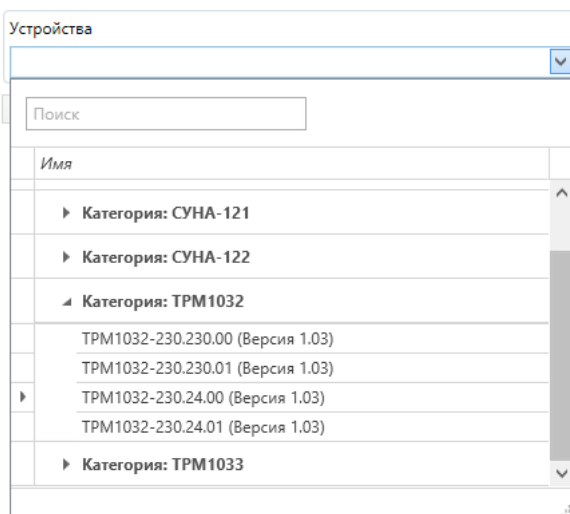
Устройства

Поиск

Имя

Категория: СУНА-121

Категория: СУНА-122

Категория: ТРМ1032

ТРМ1032-230.230.00 (Версия 1.03)
ТРМ1032-230.230.01 (Версия 1.03)
ТРМ1032-230.24.00 (Версия 1.03)
ТРМ1032-230.24.01 (Версия 1.03)

Категория: ТРМ1033